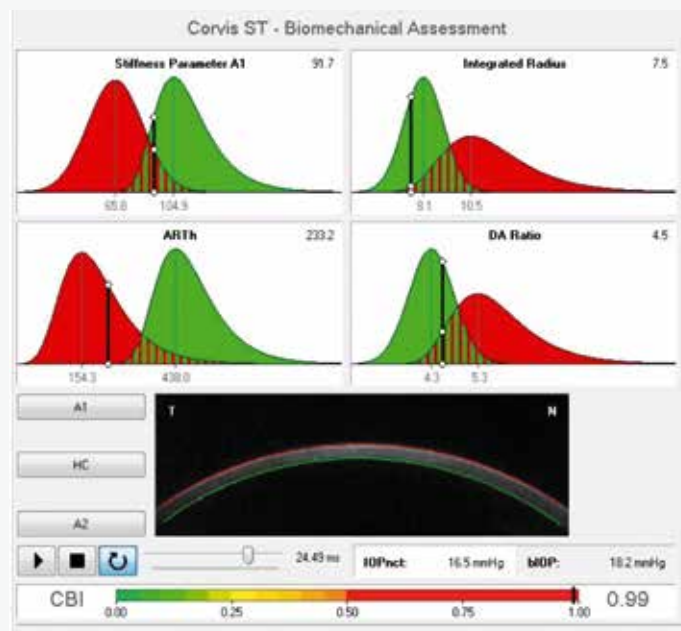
Corvis ST - Biomechanical Assessment

Stiffness Parameter A1 91.7

65.0 104.9

Integrated Radius 7.5

9.1 10.5

ARTh 233.2

154.3 438.0

DA Ratio 4.5

4.3 5.3

A1

HC

A2

T

N

24.45 ms

IOPnct: 16.5 mmHg

bIOP: 18.2 mmHg

CBI 0.00 0.25 0.50 0.75 1.00 0.99